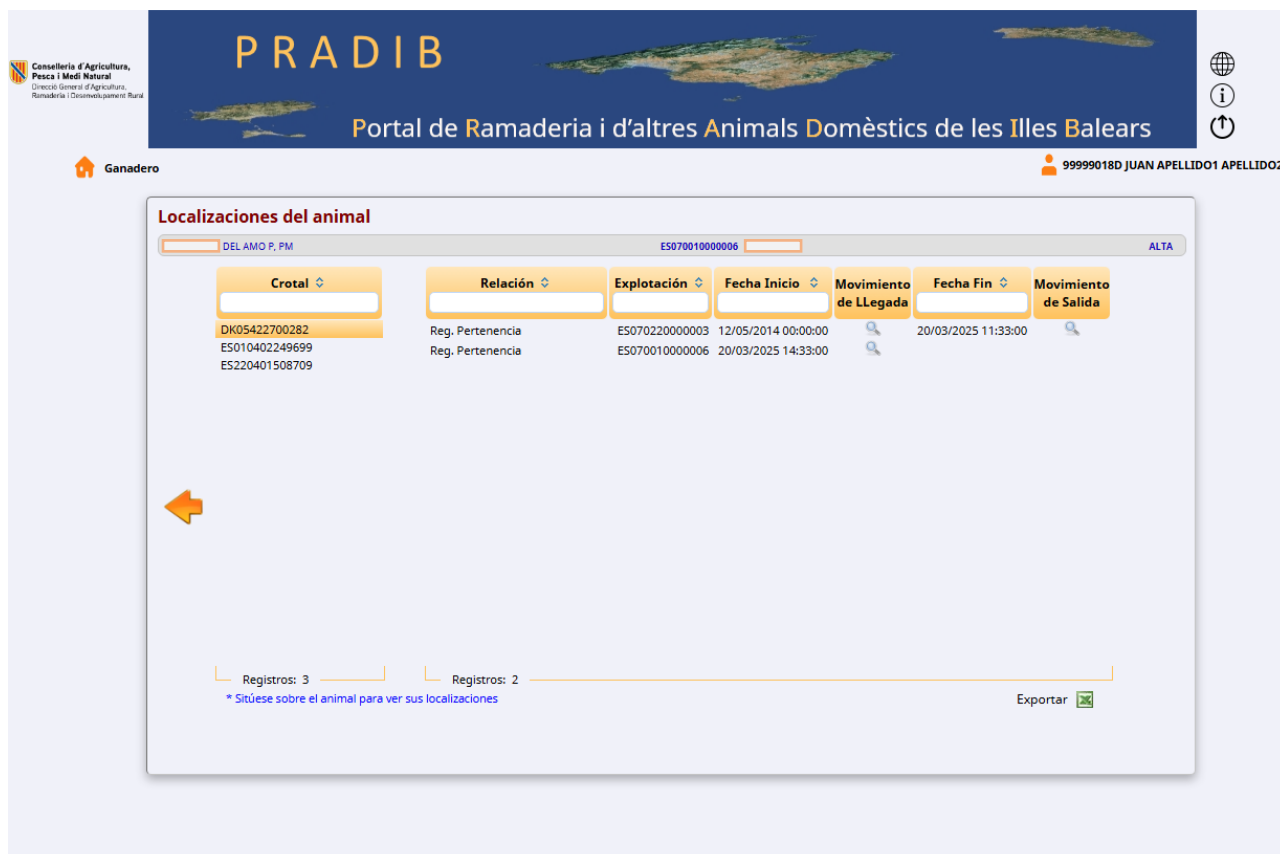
Conselleria d'Agricultura, Pesca i Medi Natural
Direcció General d'Agricultura, Ramaderia i Desenvolupament Rural

PRADIB

Portal de Ramaderia i d'altres Animals Domèstics de les Illes Balears

Ganadero

99999018D JUAN APELLIDO1 APELLIDO2

Localizaciones del animal

DEL AMO P, PM ES070010000006 ALTA

| Crotal |
|---|
| DK05422700282 |
| ES010402249699 |
| ES220401508709 |

| Relación | Explotación | Fecha Inicio | Movimiento de LLegada | Fecha Fin | Movimiento de Salida |
|---|---|---|---|---|---|
| Reg. Pertenencia | ES070220000003 | 12/05/2014 00:00:00 | | 20/03/2025 11:33:00 | |
| Reg. Pertenencia | ES070010000006 | 20/03/2025 14:33:00 | | | |

Registros: 3

Registros: 2

* Sitúese sobre el animal para ver sus localizaciones

Exportar